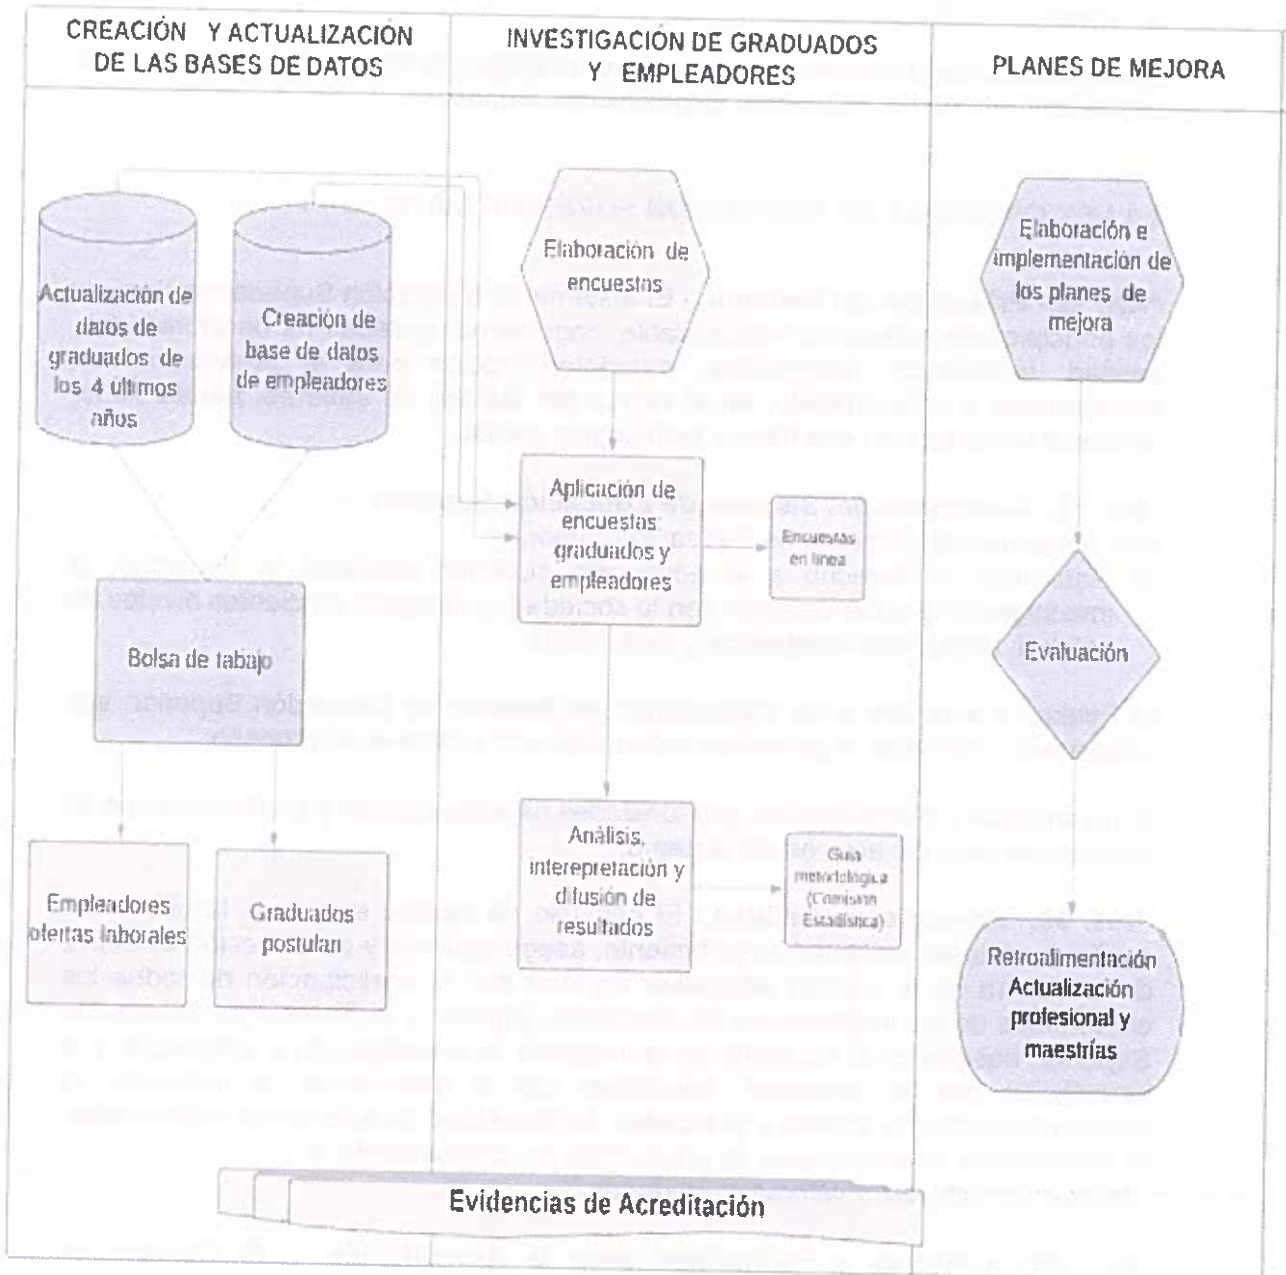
CREACIÓN Y ACTUALIZACIÓN DE LAS BASES DE DATOS

INVESTIGACIÓN DE GRADUADOS Y EMPLEADORES

PLANES DE MEJORA

Actualización de datos de graduados de los 4 últimos años

Creación de base de datos de empleadores

Bolsa de tabajo

Empleadores ofertas laborales

Graduados postulan

Elaboración de encuestas

Aplicación de encuestas: graduados y empleadores

Encuestas en línea

Análisis, interepretación y difusión de resultados

Guía metodológica (Comisión Estadística)

Elaboración e implementación de los planes de mejora

Evaluación

Retroalimentación Actualización profesional y maestrías

Evidencias de Acreditación